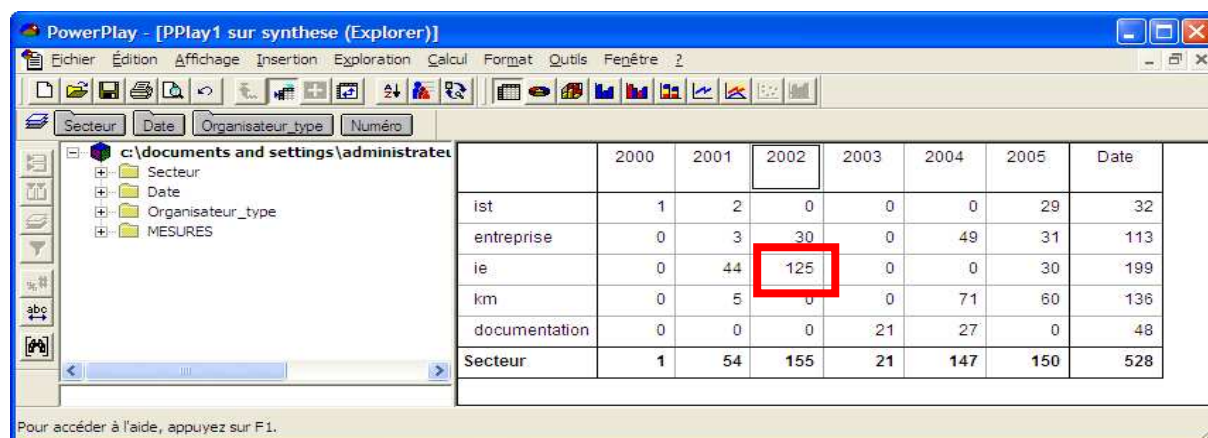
PowerPlay - [PPlay1 sur synthese (Explorer)]

Fichier Édition Affichage Insertion Exploration Calcul Format Outils Fenêtre ?

Secteur Date Organisateur_type Numéro

c:\documents and settings\administrateu
Secteur
Date
Organisateur_type
MESURES

| | 2000 | 2001 | 2002 | 2003 | 2004 | 2005 | Date |
|---|---|---|---|---|---|---|---|
| ist | 1 | 2 | 0 | 0 | 0 | 29 | 32 |
| entreprise | 0 | 3 | 30 | 0 | 49 | 31 | 113 |
| ie | 0 | 44 | 125 | 0 | 0 | 30 | 199 |
| km | 0 | 5 | 0 | 0 | 71 | 60 | 136 |
| documentation | 0 | 0 | 0 | 21 | 27 | 0 | 48 |
| Secteur | 1 | 54 | 155 | 21 | 147 | 150 | 528 |

Pour accéder à l'aide, appuyez sur F1.